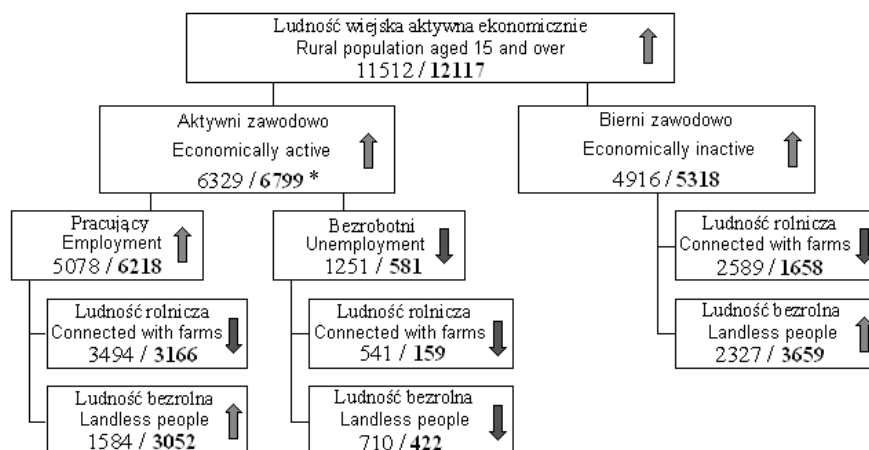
Ludność wiejska aktywna ekonomicznie
Rural population aged 15 and over
11512 / **12117**

Aktywni zawodowo
Economically active
6329 / **6799** *

Bierni zawodowo
Economically inactive
4916 / **5318**

Pracujący
Employment
5078 / **6218**

Bezrobotni
Unemployment
1251 / **581**

Ludność rolnicza
Connected with farms
2589 / **1658**

Ludność bezrolna
Landless people
2327 / **3659**

Ludność rolnicza
Connected with farms
3494 / **3166**

Ludność rolnicza
Connected with farms
541 / **159**

Ludność bezrolna
Landless people
1584 / **3052**

Ludność bezrolna
Landless people
710 / **422**